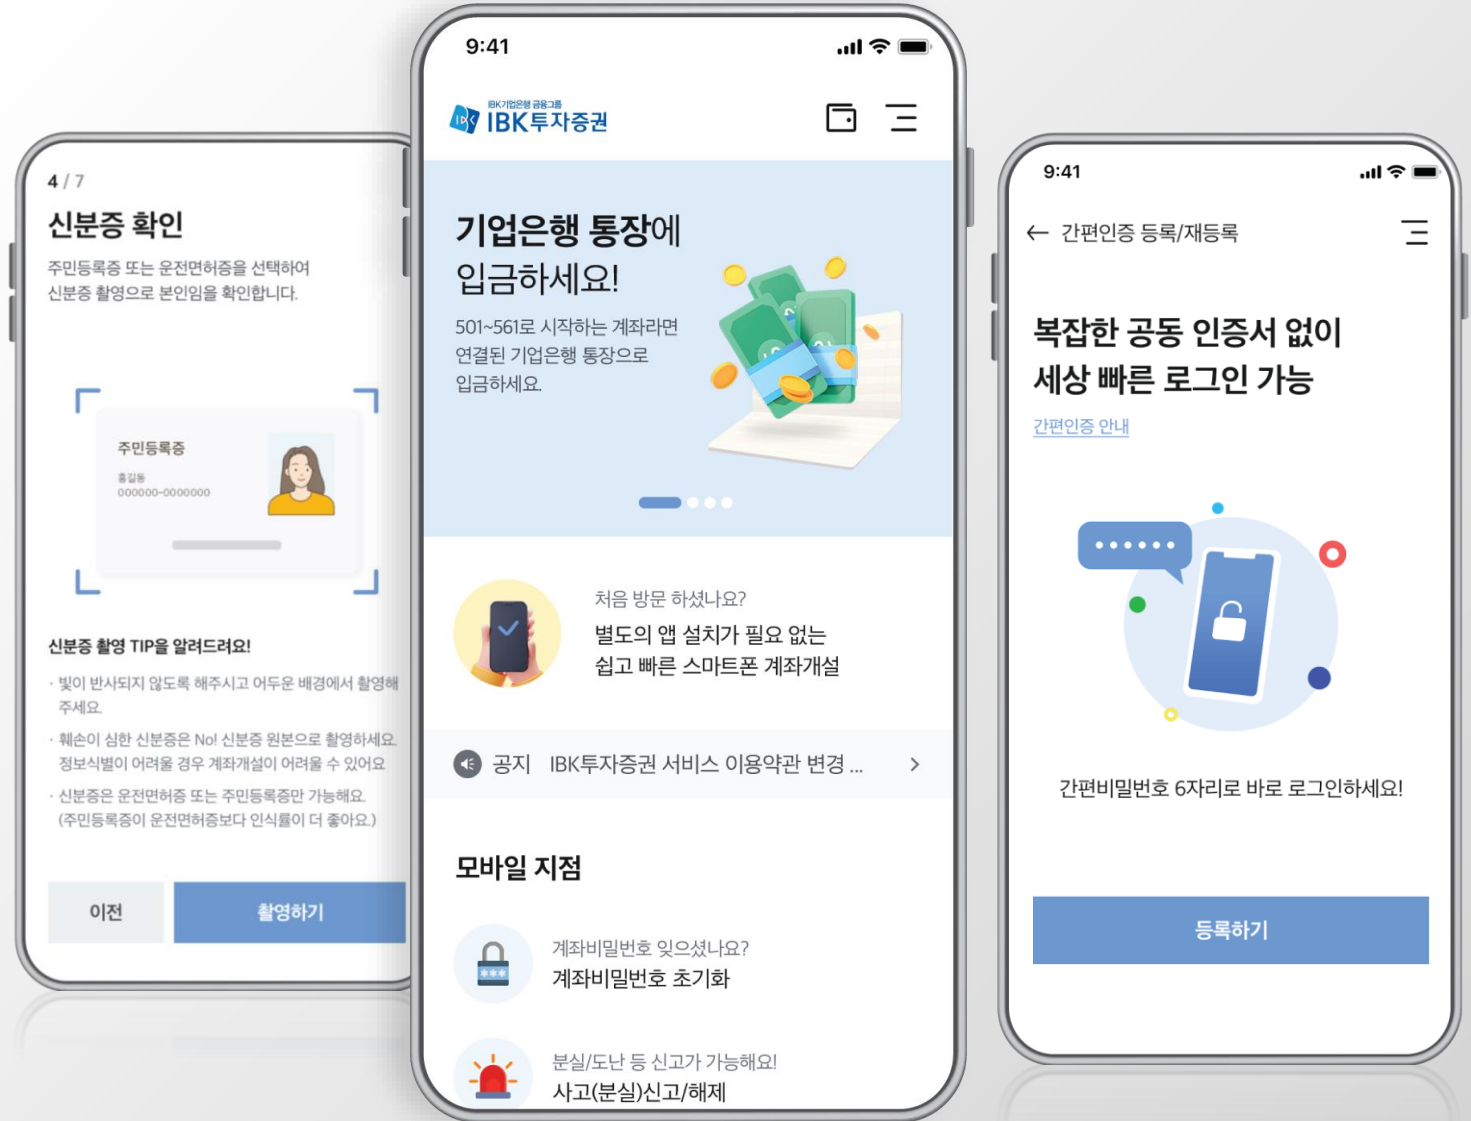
4 / 7

신분증 확인

주민등록증 또는 운전면허증을 선택하여 신분증 촬영으로 본인임을 확인합니다.

주민등록증
홍길동
000000-0000000

신분증 촬영 TIP을 알려드려요!

· 빛이 반사되지 않도록 해주시고 어두운 배경에서 촬영해 주세요.

· 훼손이 심한 신분증은 No! 신분증 원본으로 촬영하세요. 정보식별이 어려울 경우 계좌개설이 어려울 수 있어요.

· 신분증은 운전면허증 또는 주민등록증만 가능해요. (주민등록증이 운전면허증보다 인식률이 더 좋아요.)

이전

촬영하기

9:41

IBK기업은행 금융그룹
IBK투자증권

기업은행 통장에 입금하세요!

501~561로 시작하는 계좌라면 연결된 기업은행 통장으로 입금하세요.

처음 방문 하셨나요?
별도의 앱 설치가 필요 없는 쉽고 빠른 스마트폰 계좌개설

공지 IBK투자증권 서비스 이용약관 변경 ...

모바일 지점

계좌비밀번호 잊으셨나요?
계좌비밀번호 초기화

분실/도난 등 신고가 가능해요!
사고(분실)신고/해제

9:41

간편인증 등록/재등록

복잡한 공동 인증서 없이 세상 빠른 로그인 가능

간편인증 안내

간편비밀번호 6자리로 바로 로그인하세요!

등록하기